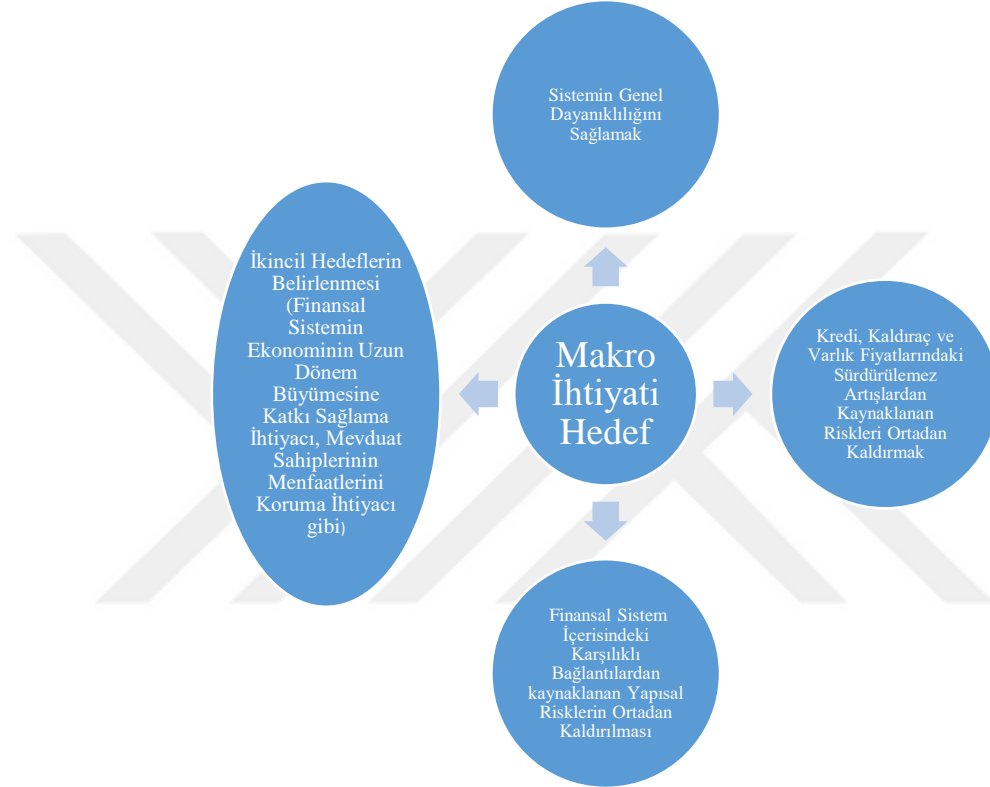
Sistemin Genel Dayanıklılığını Sağlamak

İkincil Hedeflerin Belirlenmesi (Finansal Sistemin Ekonominin Uzun Dönem Büyümesine Katkı Sağlama İhtiyacı, Mevduat Sahiplerinin Menfaatlerini Koruma İhtiyacı gibi)

Makro İhtiyati Hedef

Kredi, Kaldıraç ve Varlık Fiyatlarındaki Sürdürülemez Artışlardan Kaynaklanan Riskleri Ortadan Kaldırmak

Finansal Sistem İçerisindeki Karşılıklı Bağlantılardan kaynaklanan Yapısal Risklerin Ortadan Kaldırılması